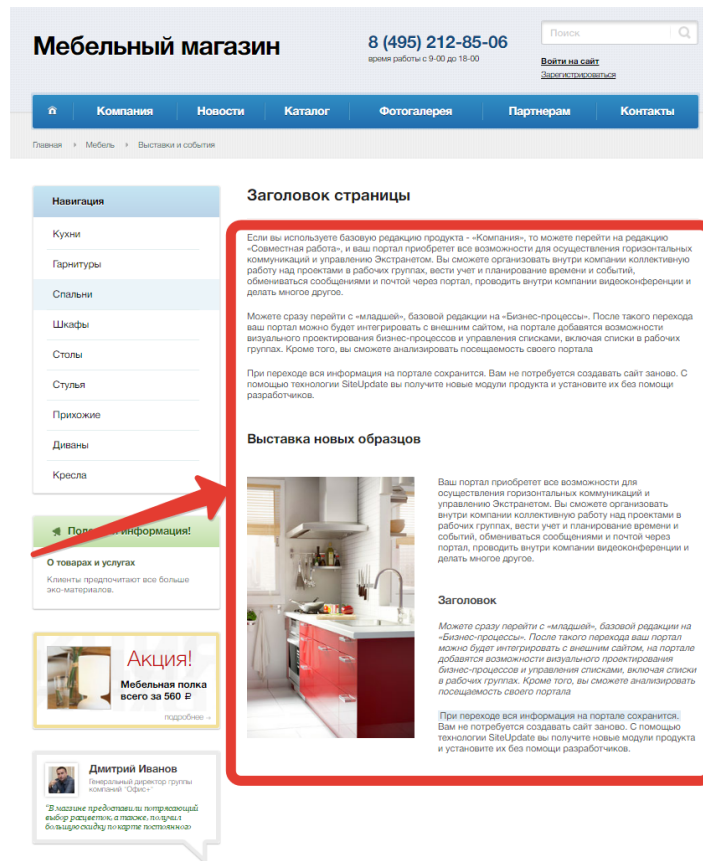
Мебельный магазин

8 (495) 212-85-06
время работы с 9-00 до 18-00

Поиск

Войти на сайт
Зарегистрироваться

Компания | Новости | Каталог | Фотогалерея | Партнерам | Контакты

Главная › Мебель › Выставки и события

Навигация

Кухни
Гарнитуры
Спальни
Шкафы
Столы
Стулья
Прихожие
Диваны
Кресла

Полезная информация!

О товарах и услугах
Клиенты предпочитают все больше эко-материалов.

Акция!
Мебельная полка всего за 560 ₽
подробнее →

Дмитрий Иванов
Генеральный директор группы компаний "Офис+"
"В магазине предоставили потрясающий выбор расцветок, а также, получил большую скидку по карте постоянного

Заголовок страницы

Если вы используете базовую редакцию продукта - «Компания», то можете перейти на редакцию «Совместная работа», и ваш портал приобретет все возможности для осуществления горизонтальных коммуникаций и управлению Экстранетом. Вы сможете организовать внутри компании коллективную работу над проектами в рабочих группах, весть учет и планирование времени и событий, обмениваться сообщениями и почтой через портал, проводить внутри компании видеоконференции и делать многое другое.

Можете сразу перейти с «младшей», базовой редакции на «Бизнес-процессы». После такого перехода ваш портал можно будет интегрировать с внешним сайтом, на портале добавятся возможности визуального проектирования бизнес-процессов и управления списками, включая списки в рабочих группах. Кроме того, вы сможете анализировать посещаемость своего портала

При переходе вся информация на портале сохранится. Вам не потребуется создавать сайт заново. С помощью технологии SiteUpdate вы получите новые модули продукта и установите их без помощи разработчиков.

Выставка новых образцов

Ваш портал приобретет все возможности для осуществления горизонтальных коммуникаций и управлению Экстранетом. Вы сможете организовать внутри компании коллективную работу над проектами в рабочих группах, весть учет и планирование времени и событий, обмениваться сообщениями и почтой через портал, проводить внутри компании видеоконференции и делать многое другое.

Заголовок

Можете сразу перейти с «младшей», базовой редакции на «Бизнес-процессы». После такого перехода ваш портал можно будет интегрировать с внешним сайтом, на портале добавятся возможности визуального проектирования бизнес-процессов и управления списками, включая списки в рабочих группах. Кроме того, вы сможете анализировать посещаемость своего портала

При переходе вся информация на портале сохранится. Вам не потребуется создавать сайт заново. С помощью технологии SiteUpdate вы получите новые модули продукта и установите их без помощи разработчиков.